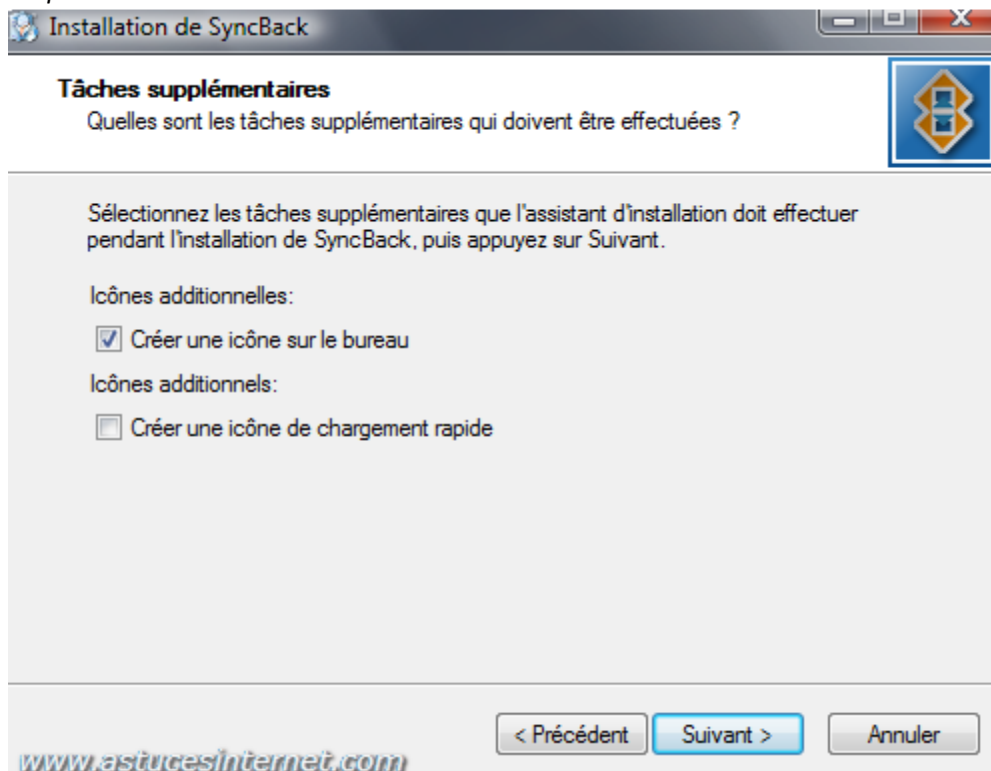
Installation de SyncBack

Tâches supplémentaires
Quelles sont les tâches supplémentaires qui doivent être effectuées ?

Sélectionnez les tâches supplémentaires que l'assistant d'installation doit effectuer pendant l'installation de SyncBack, puis appuyez sur Suivant.

Icônes additionnelles:

Créer une icône sur le bureau

Icônes additionnels:

Créer une icône de chargement rapide

< Précédent
Suivant >
Annuler

www.astucesinternet.com